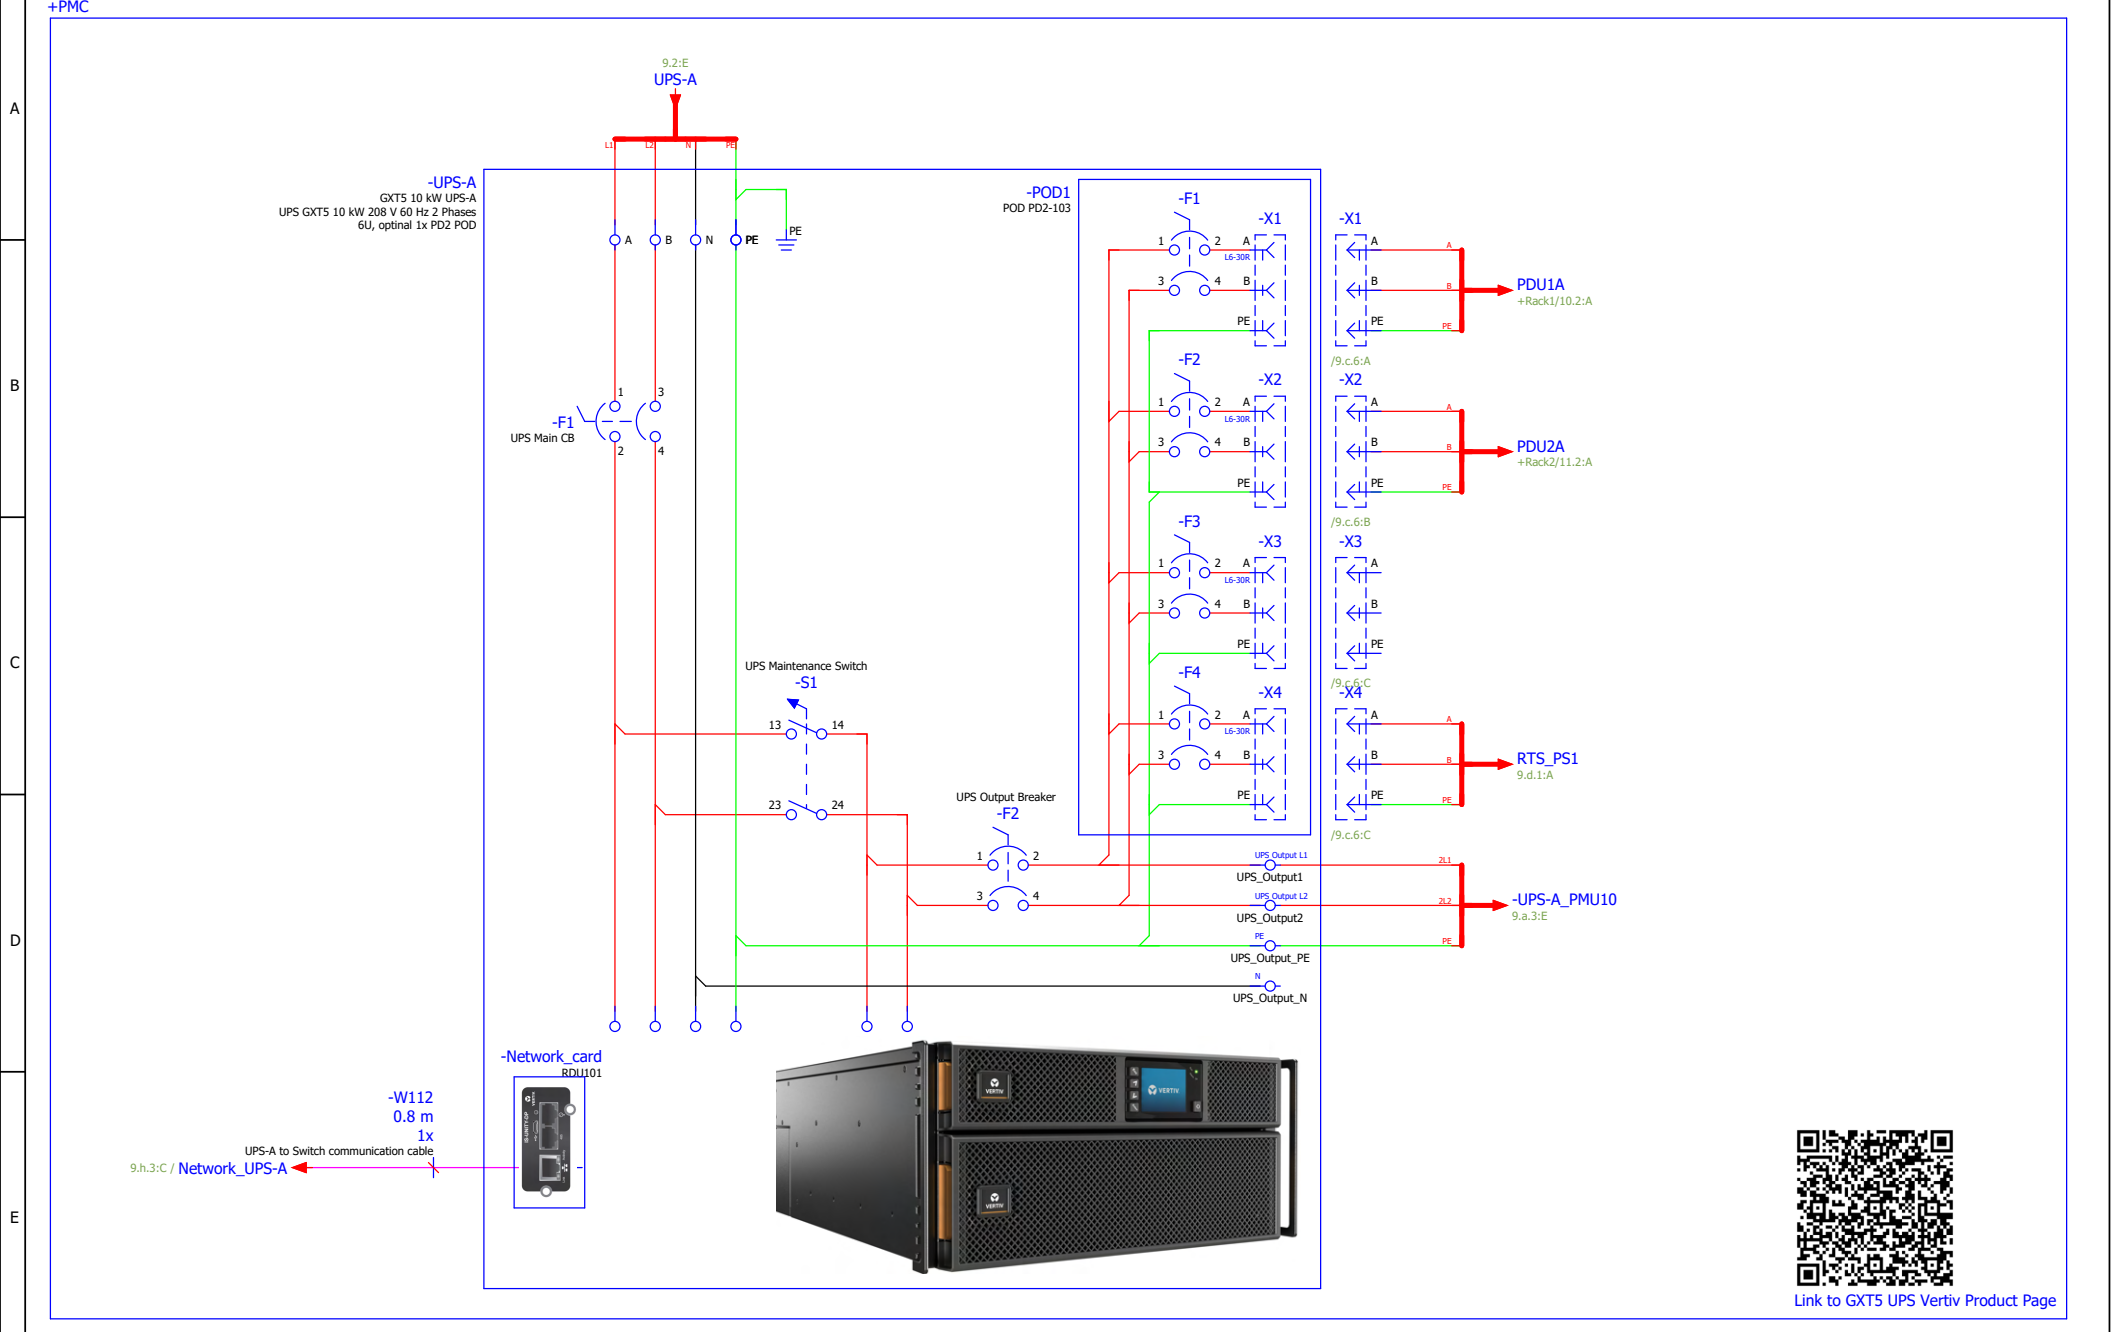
+PMC

A
B
C
D
E

9.2:E
UPS-A

L1 L2 N PE

-UPS-A
GXT5 10 kW UPS-A
UPS GXT5 10 kW 208 V 60 Hz 2 Phases
6U, optinal 1x PD2 POD

A B N PE
PE

-POD1
POD PD2-103

-F1
1 2 A
L6-30R
3 4 B
PE
-X1

-F2
1 2 A
L6-30R
3 4 B
PE
-X2

-F3
1 2 A
L6-30R
3 4 B
PE
-X3

-F4
1 2 A
L6-30R
3 4 B
PE
-X4

-X1
A
B
PE
/9.c.6:A
A B PE
PDU1A
+Rack1/10.2:A

-X2
A
B
PE
/9.c.6:B
A B PE
PDU2A
+Rack2/11.2:A

-X3
A
B
PE
/9.c.6:C

-X4
A
B
PE
/9.c.6:C
A B PE
RTS_PS1
9.d.1:A

1 3
-F1
UPS Main CB
2 4

UPS Maintenance Switch
-S1
13 14
23 24

UPS Output Breaker
-F2
1 2
3 4

UPS Output L1
UPS_Output1
UPS Output L2
UPS_Output2
PE
UPS_Output_PE
N
UPS_Output_N

2L1
2L2
PE
-UPS-A_PMU10
9.a.3:E

-Network_card
RDU101

-W112
0.8 m
1x
UPS-A to Switch communication cable
9.h.3:C / Network_UPS-A

VERTIV

Link to GXT5 UPS Vertiv Product Page